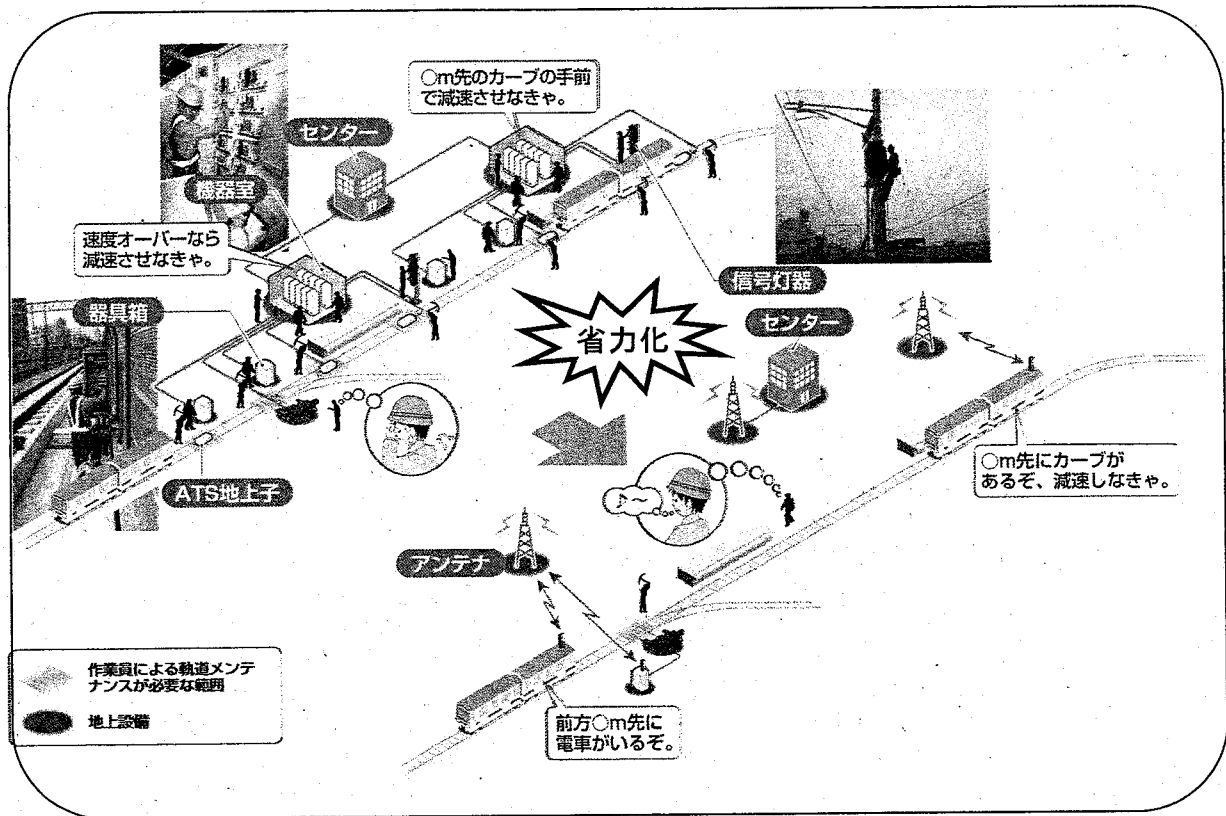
○m先のカーブの手前で減速させなきゃ。

センター

機器室

速度オーバーなら減速させなきゃ。

信号灯器

器具箱

省力化

センター

ATS地上子

○m先にカーブがあるぞ、減速しなきゃ。

♪～

アンテナ

作業員による軌道メンテナンスが必要な範囲

地上設備

前方○m先に電車がいるぞ。